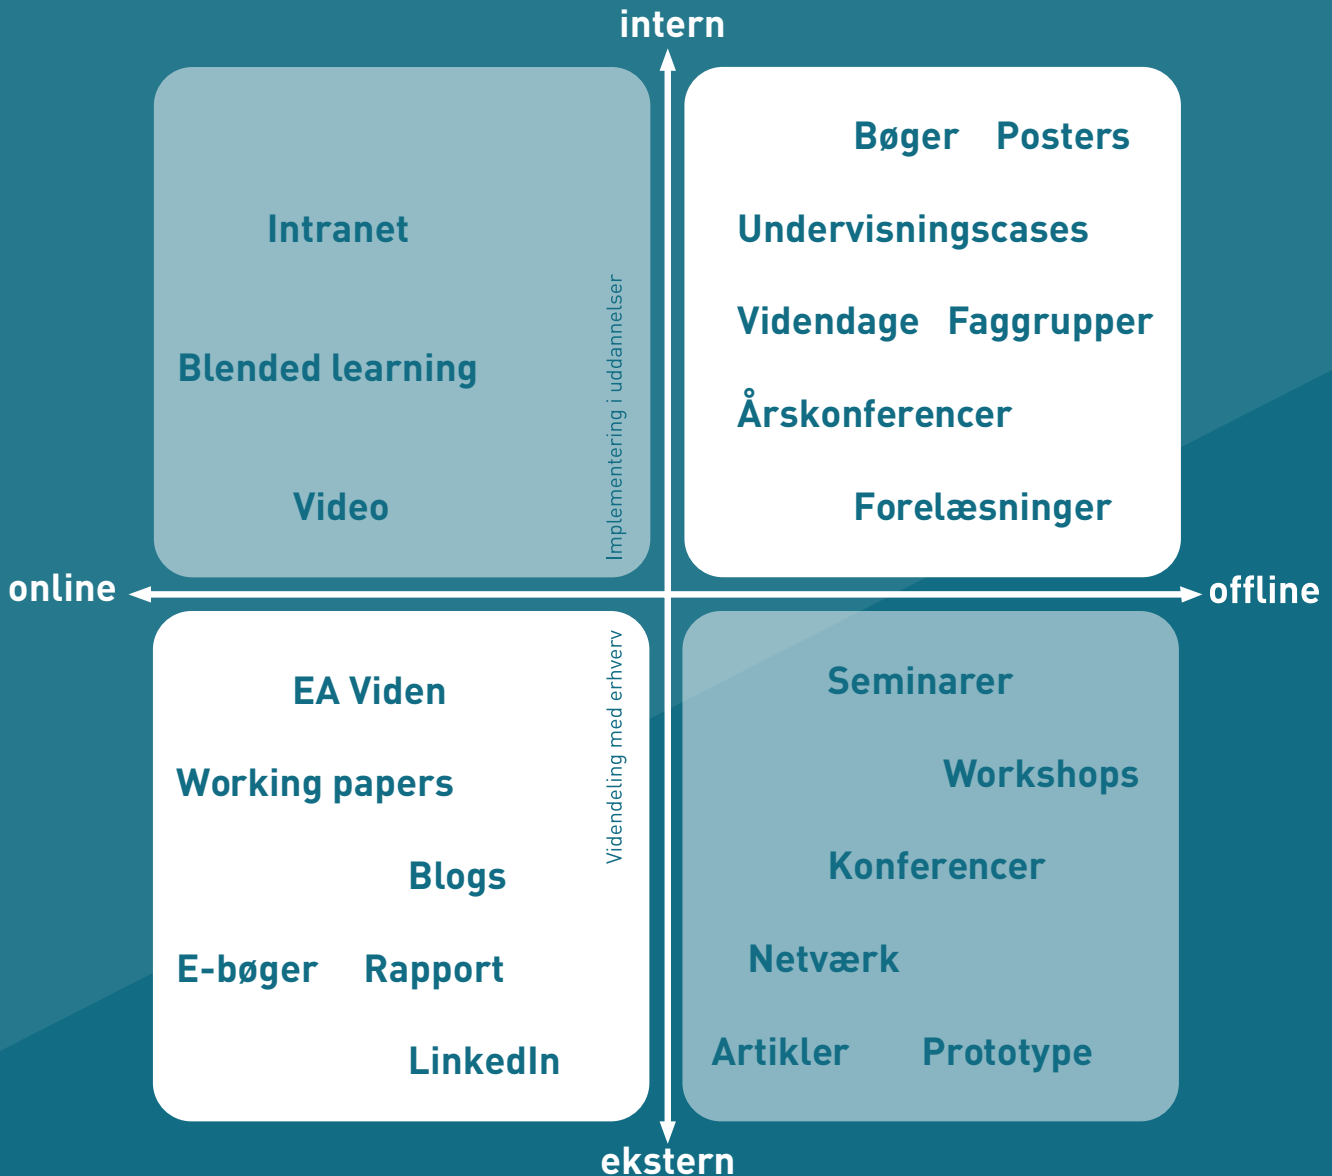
intern

Intranet

Blended learning

Video

Implementering i uddannelser

Bøger Posters

Undervisningscases

Videndage Faggrupper

Årskonferencer

Forelæsninger

online

offline

EA Viden

Working papers

Blogs

E-bøger Rapport

LinkedIn

Videndeling med erhverv

Seminarer

Workshops

Konferencer

Netværk

Artikler Prototype

ekstern